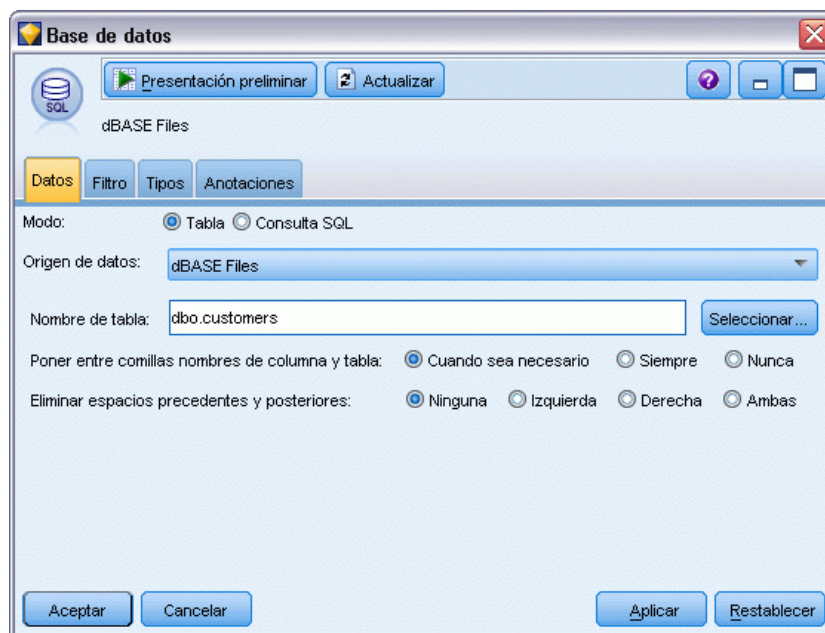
Base de datos

SQL

Presentación preliminar

Actualizar

dBASE Files

Datos | Filtro | Tipos | Anotaciones

Modo: Tabla Consulta SQL

Origen de datos: dBASE Files

Nombre de tabla: dbo.customers Seleccionar...

Poner entre comillas nombres de columna y tabla: Cuando sea necesario Siempre Nunca

Eliminar espacios precedentes y posteriores: Ninguna Izquierda Derecha Ambas

Aceptar Cancelar Aplicar Restablecer